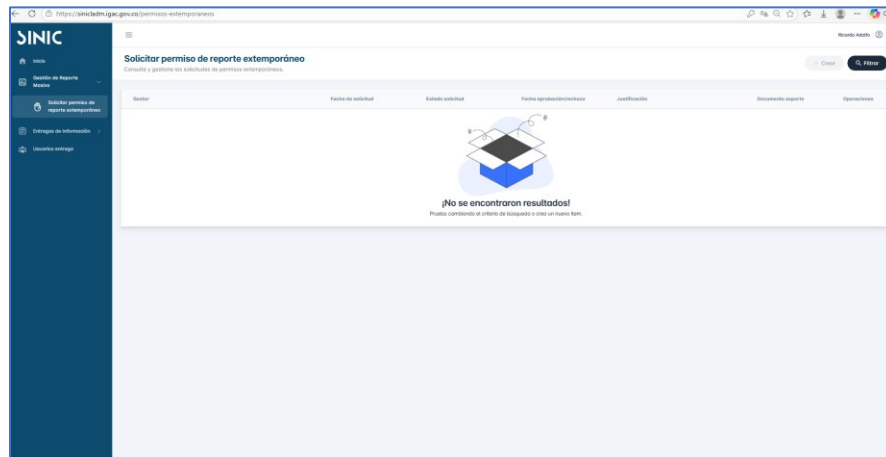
https://sinicladm.igac.gov.co/permisos-extemporaneos

SINIC

Inicio

Gestión de Reporte Masivo

Solicitar permiso de reporte extemporáneo

Entregas de información

Usuarios entrega

Ricardo Adolfo

Solicitar permiso de reporte extemporáneo

Consulta y gestiona las solicitudes de permisos extemporáneos.

Crear

Filtrar

| Gestor | Fecha de solicitud | Estado solicitud | Fecha aprobación/rechazo | Justificación | Documento soporte | Operaciones |
|---|---|---|---|---|---|---|

¡No se encontraron resultados!

Prueba cambiando el criterio de búsqueda o crea un nuevo ítem.